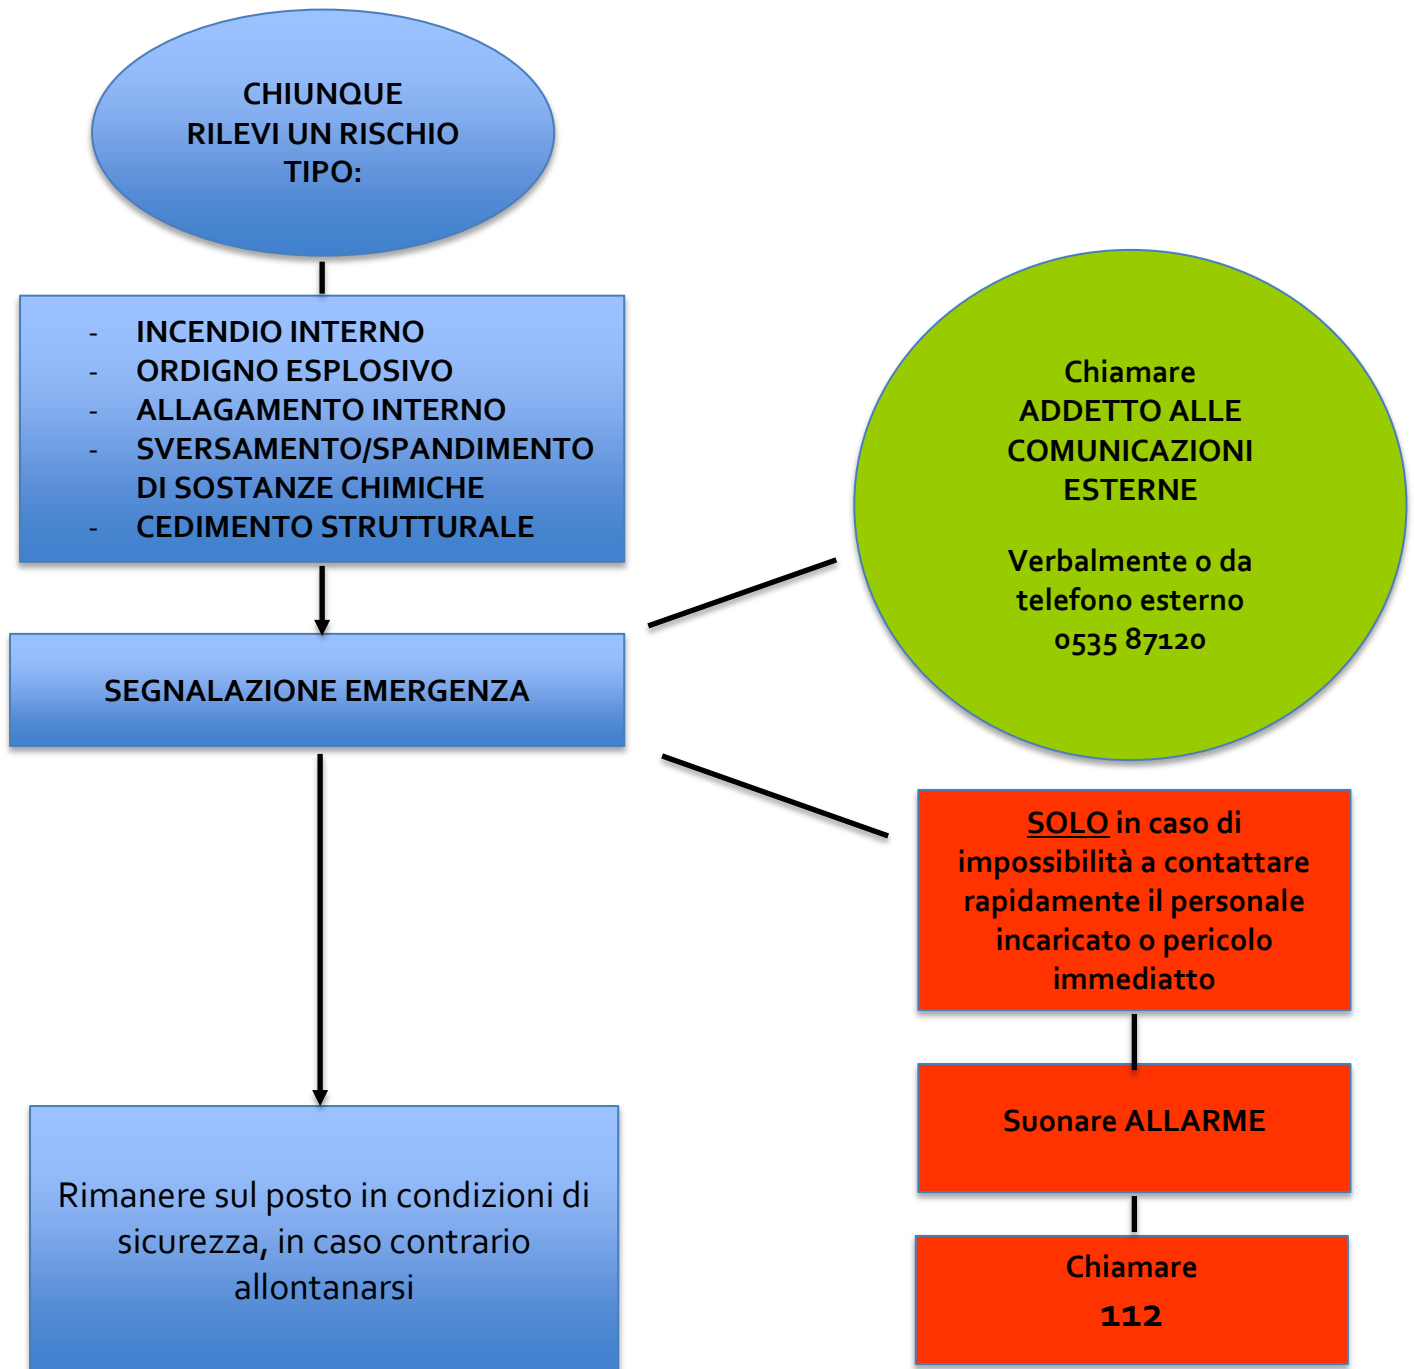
CHIUNQUE
RILEVI UN RISCHIO
TIPO:

- INCENDIO INTERNO
- ORDIGNO ESPLOSIVO
- ALLAGAMENTO INTERNO
- SVERSAMENTO/SPANDIMENTO DI SOSTANZE CHIMICHE
- CEDIMENTO STRUTTURALE

Chiamare
ADDETTO ALLE
COMUNICAZIONI
ESTERNE

Verbalmente o da
telefono esterno
0535 87120

SEGNALAZIONE EMERGENZA

SOLO in caso di impossibilità a contattare rapidamente il personale incaricato o pericolo immediatto

Suonare ALLARME

Chiamare
112

Rimanere sul posto in condizioni di sicurezza, in caso contrario allontanarsi